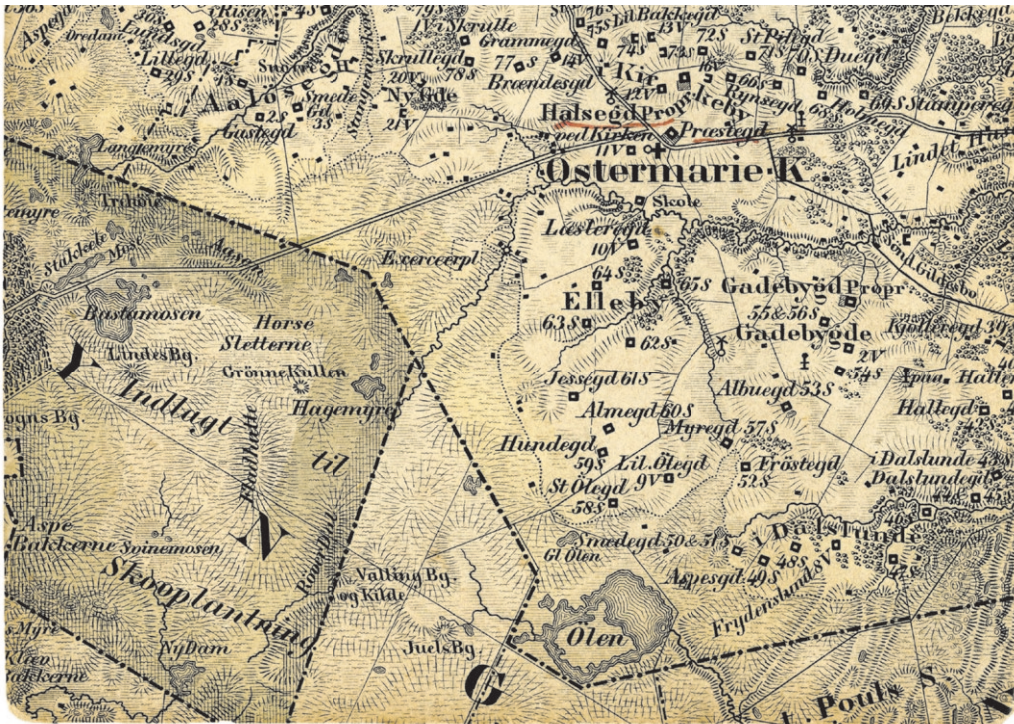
Aspe
Oredam
30S
Lundsgd
Riser
28S
Lillegd
29S
Aa Los
Smede
6S
Sognd
Gastegd
2S
Langemyre
1V Skrulle
Skrullegd
20V
Nylde
21V
Grammegd
77
78S
14V
Brændesgd
Lil Bakkegd
75S
13V
74S
73S
72S
St Pilegd
71S 70S Duegd
Kir
12V
Halsegd Propr
Keby
Rynsegd
66S
68S
69S
Holmegd
Stampere
Bekkegd
ved Kirken
Præstegd
11V
Østermarie K
Lindet
Trilde
myre
Stakkele
Aaen
Exercerpl
Skole
Lustergd
10V
64S
65S
Gadebygd Propr
Ellehy
63S
55&56S
Gadebygde
62S
Gildesbo
Kjøllergd 39
Bastamosen
Horse
Sletterne
Lindes Bg
GrønneKullen
Hagemyre
Indlagt
til
N
Jessegd 61S
Almegd 60S
Myregd 57S
Albuegd 53S
2V
54S
Halleg
Hundegd
59S
Lil. Ølegd
9V
St Ølegd
58S
Frøstegd
52S
Dalslunde
Dalslundegd
Aspe
Bakkerne
Svinemosen
Skovplantning
Gl Ølen
Snødegd 50&51S
Dalslunde
48S
Aspesgd 49S
Frydenslund 8V
Valling Bg
og Kilde
Juels Bg
Ølen
Myre
Klev
Bakkerne
NyDam
G
Pouls
S